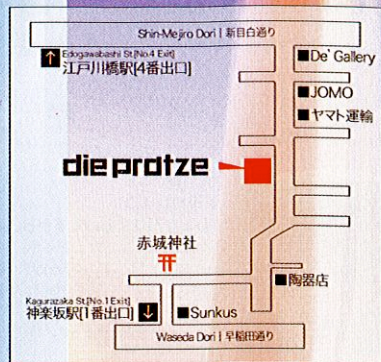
Shin-Mejiro Dori | 新目白通り

↑ Edogawabashi St.[No.4 Exit]
江戸川橋駅[4番出口]

■De' Gallery

■JOMO

■ヤマト運輸

die protze

赤城神社

■陶器店

Kagurazaka St.[No.1 Exit]
神楽坂駅[1番出口] ↓

■Sunkus

Waseda Dori | 早稲田通り